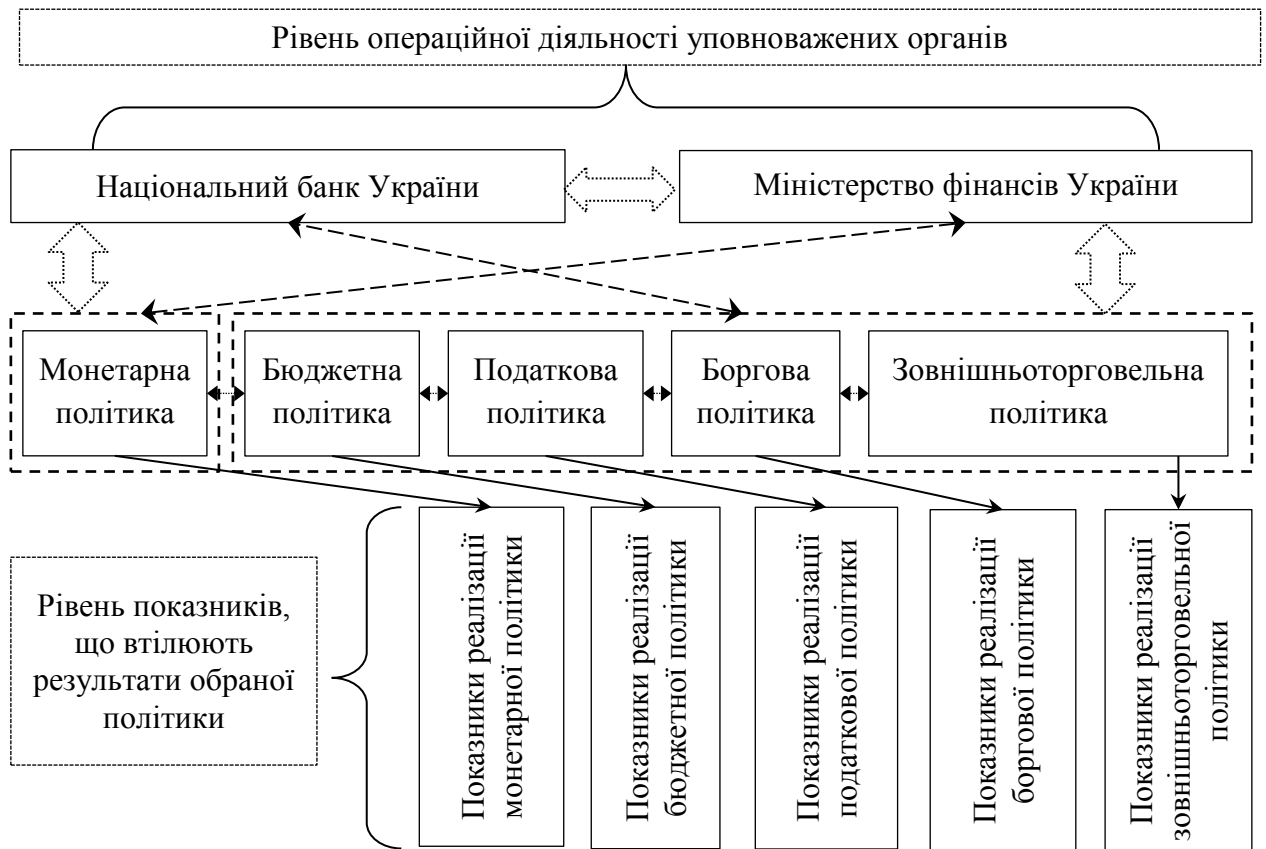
Рівень операційної діяльності уповноважених органів

Національний банк України

Міністерство фінансів України

Монетарна політика

Бюджетна політика

Податкова політика

Боргова політика

Зовнішньоторговельна політика

Рівень показників, що втілюють результати обраної політики

Показники реалізації монетарної політики

Показники реалізації бюджетної політики

Показники реалізації податкової політики

Показники реалізації боргової політики

Показники реалізації зовнішньоторговельної політики